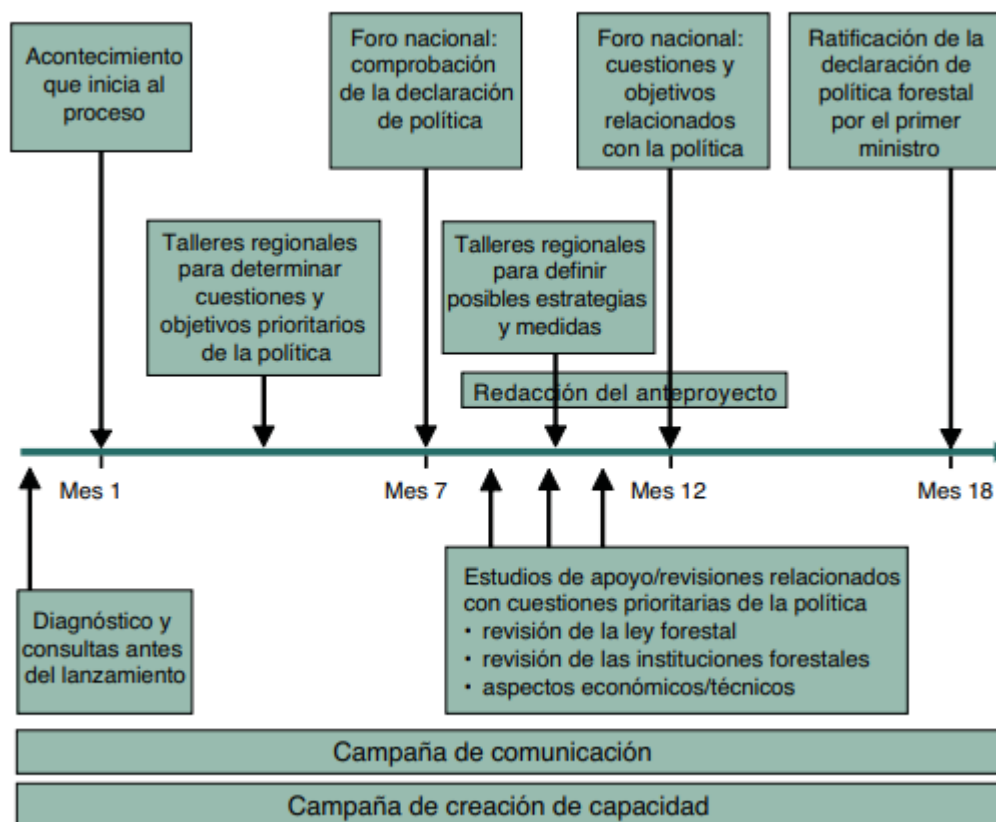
Acontecimiento que inicia al proceso

Foro nacional: comprobación de la declaración de política

Foro nacional: cuestiones y objetivos relacionados con la política

Ratificación de la declaración de política forestal por el primer ministro

Talleres regionales para determinar cuestiones y objetivos prioritarios de la política

Talleres regionales para definir posibles estrategias y medidas

Redacción del anteproyecto

Mes 1

Mes 7

Mes 12

Mes 18

Diagnóstico y consultas antes del lanzamiento

Estudios de apoyo/revisiones relacionados con cuestiones prioritarias de la política
• revisión de la ley forestal
• revisión de las instituciones forestales
• aspectos económicos/técnicos

Campaña de comunicación

Campaña de creación de capacidad